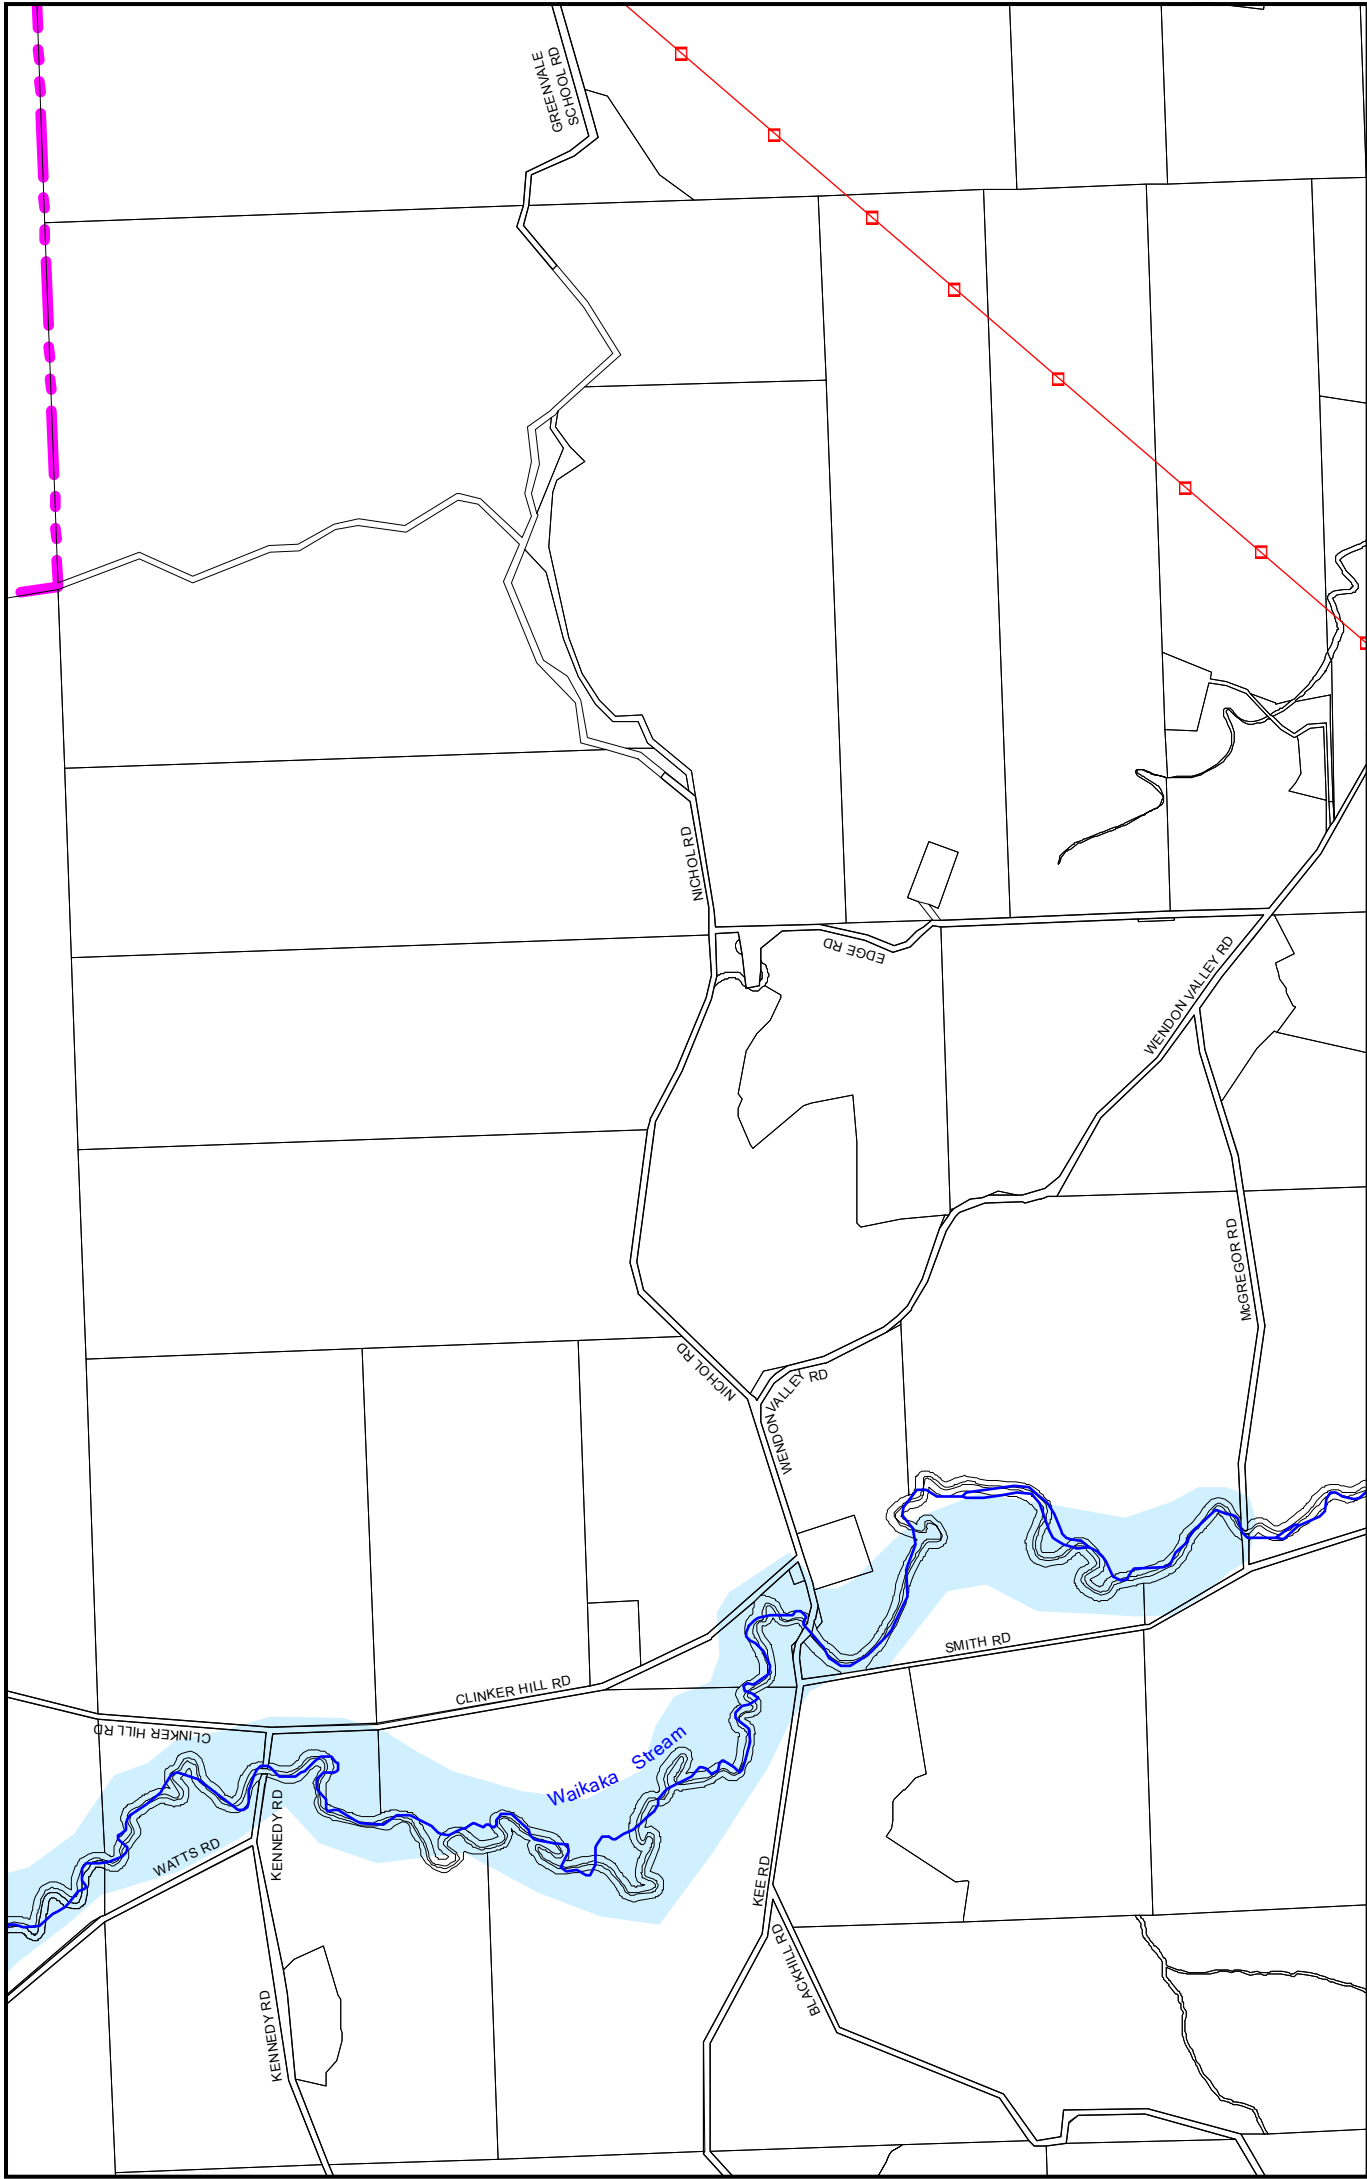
GREENVALE SCHOOL RD

NICHOL RD

EDGE RD

WENDON VALLEY RD

McGREGOR RD

NICHOL RD

WENDON VALLEY RD

SMITH RD

CLINKER HILL RD

CLINKER HILL RD

Waikaka Stream

WATTS RD

KENNEDY RD

KEE RD

BLACKHILL RD

KENNEDY RD